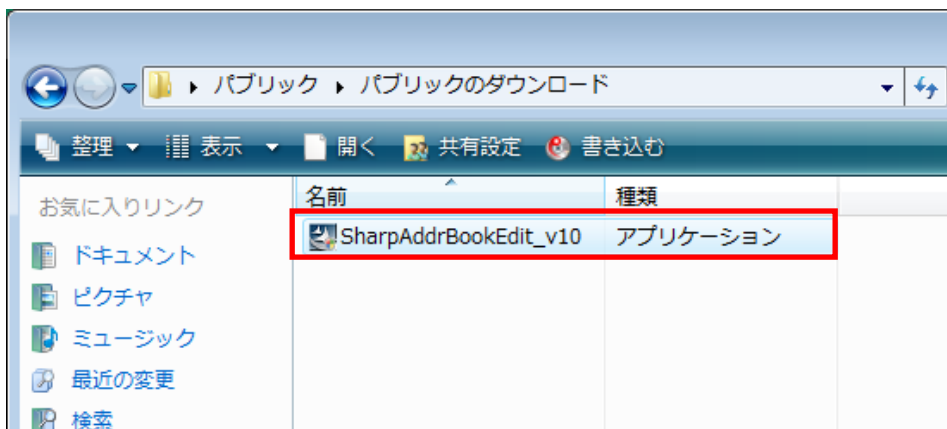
▸ パブリック ▸ パブリックのダウンロード

整理 ▾ 表示 ▾ 開く 共有設定 書き込む

お気に入りリンク
ドキュメント
ピクチャ
ミュージック
最近の変更
検索

| 名前 | 種類 |
|---|---|
| SharpAddrBookEdit_v10 | アプリケーション |